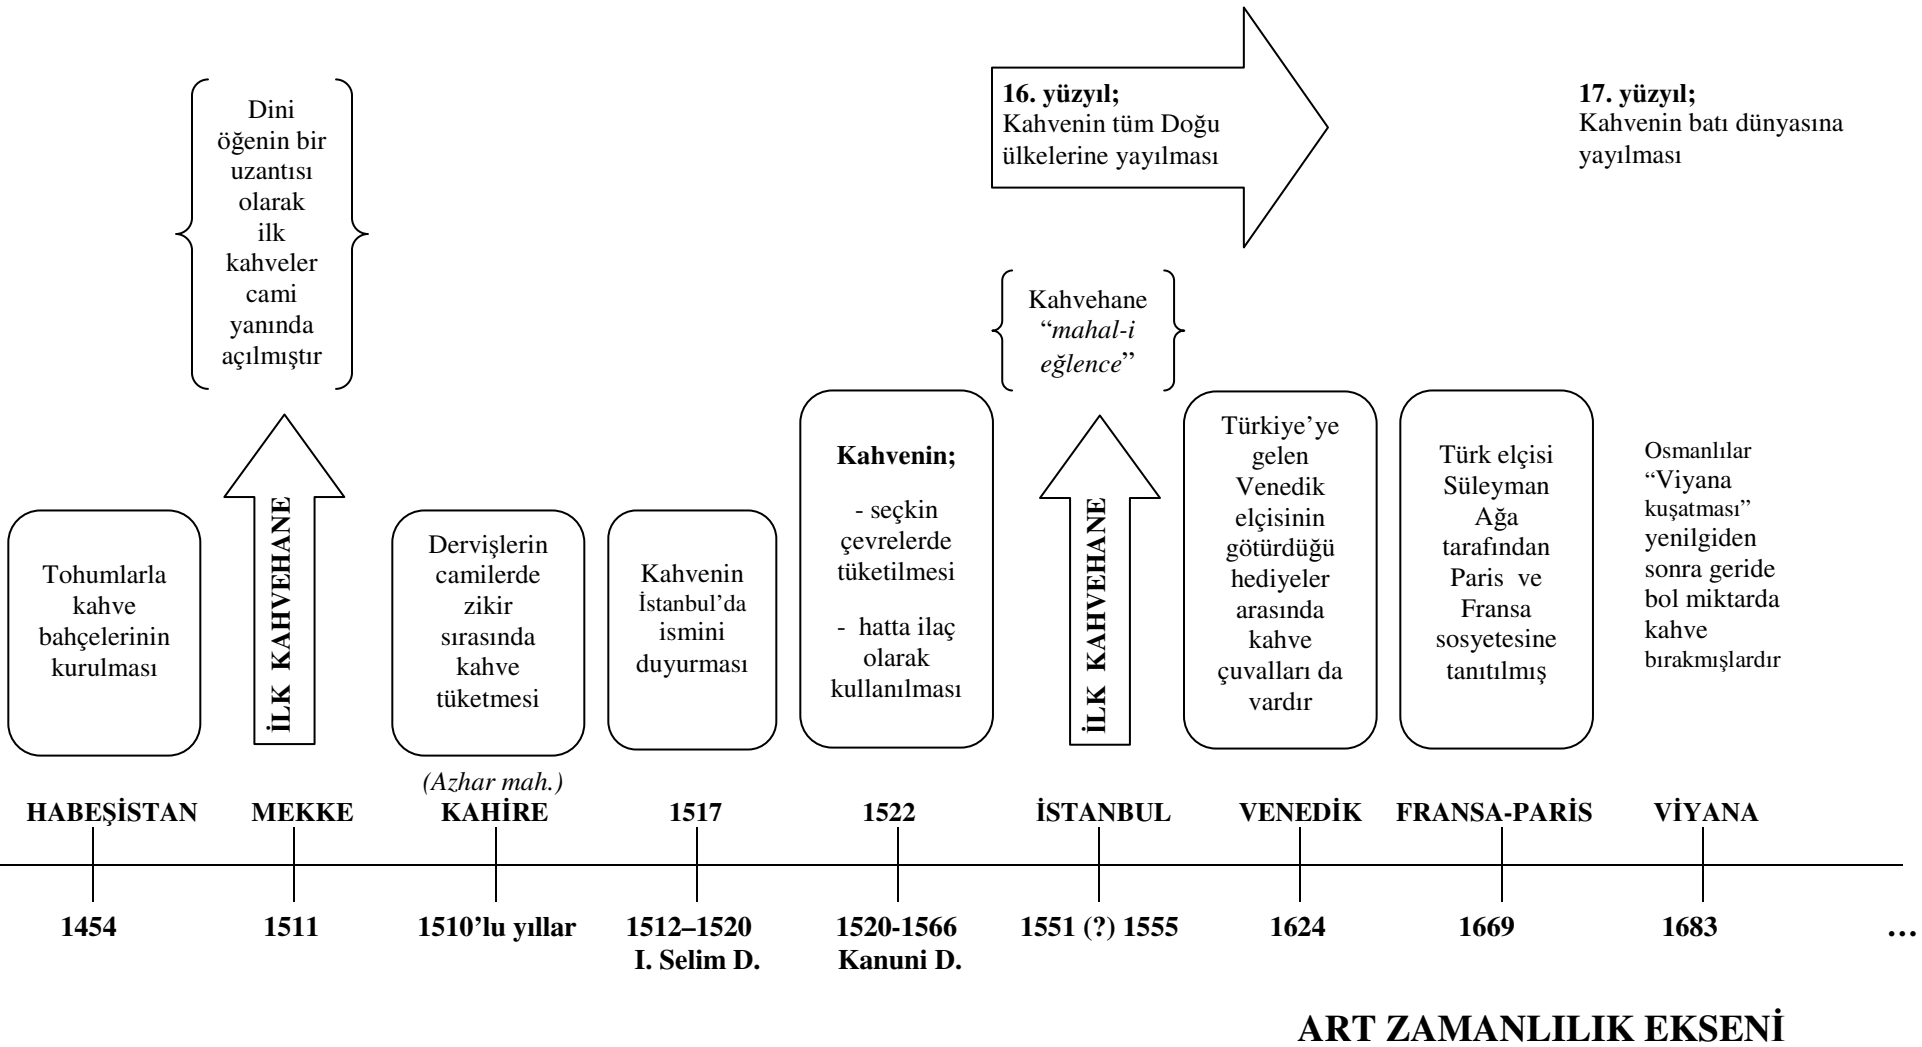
Dini öğenin bir uzantısı olarak ilk kahveler cami yanında açılmıştır

16. yüzyıl;
Kahvenin tüm Doğu ülkelerine yayılması

17. yüzyıl;
Kahvenin batı dünyasına yayılması

Kahvehane "mahal-i eğlence"

Tohumlarla kahve bahçelerinin kurulması

İLK KAHVEHANE

Dervişlerin camilerde zikir sırasında kahve tüketmesi

Kahvenin İstanbul'da ismini duyurması

Kahvenin;

- seçkin çevrelerde tüketilmesi

- hatta ilaç olarak kullanılması

İLK KAHVEHANE

Türkiye'ye gelen Venedik elçisinin götürdüğü hediyeler arasında kahve çuvalları da vardır

Türk elçisi Süleyman Ağa tarafından Paris ve Fransa sosyetesine tanıtılmış

Osmanlılar "Viyana kuşatması" yenilgiden sonra geride bol miktarda kahve bırakmışlardır

(Azhar mah.)

| HABEŞİSTAN | MEKKE | KAHİRE | 1517 | 1522 | İSTANBUL | VENEDİK | FRANSA-PARİS | VİYANA | |
|---|---|---|---|---|---|---|---|---|---|
| 1454 | 1511 | 1510'lu yıllar | 1512–1520 I. Selim D. | 1520-1566 Kanuni D. | 1551 (?) 1555 | 1624 | 1669 | 1683 | … |

ART ZAMANLILIK EKSENİ